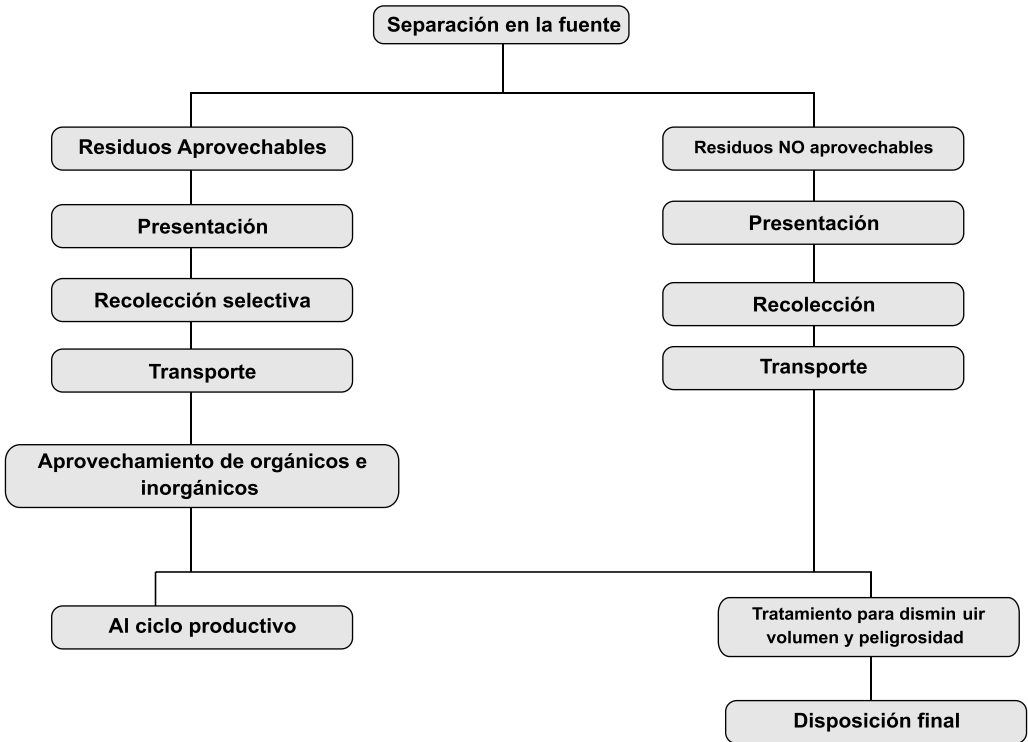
Separación en la fuente

Residuos Aprovechables

Presentación

Recolección selectiva

Transporte

Aprovechamiento de orgánicos e inorgánicos

Residuos NO aprovechables

Presentación

Recolección

Transporte

Al ciclo productivo

Tratamiento para dismin uir volumen y peligrosidad

Disposición final